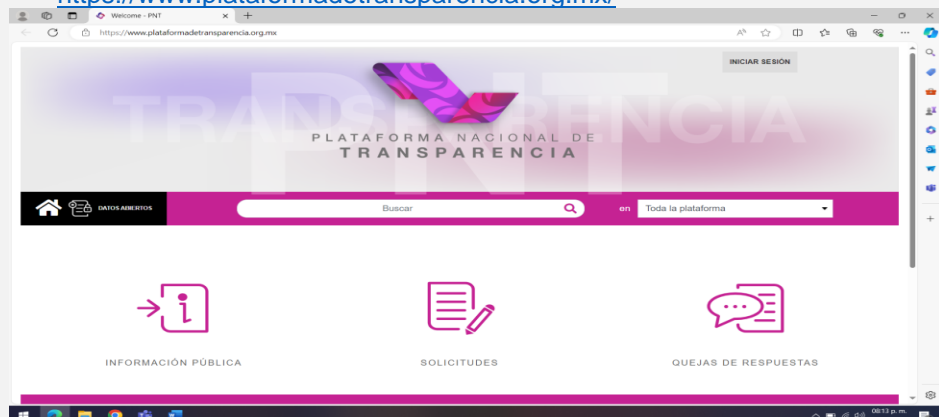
https://www.plataformadetransparencia.org.mx/

Welcome - PNT

https://www.plataformadetransparencia.org.mx

INICIAR SESIÓN

TRANSPARENCIA

PNT

PLATAFORMA NACIONAL DE TRANSPARENCIA

DATOS ABIERTOS

Buscar

en Toda la plataforma

INFORMACIÓN PÚBLICA

SOLICITUDES

QUEJAS DE RESPUESTAS

08:13 p. m.